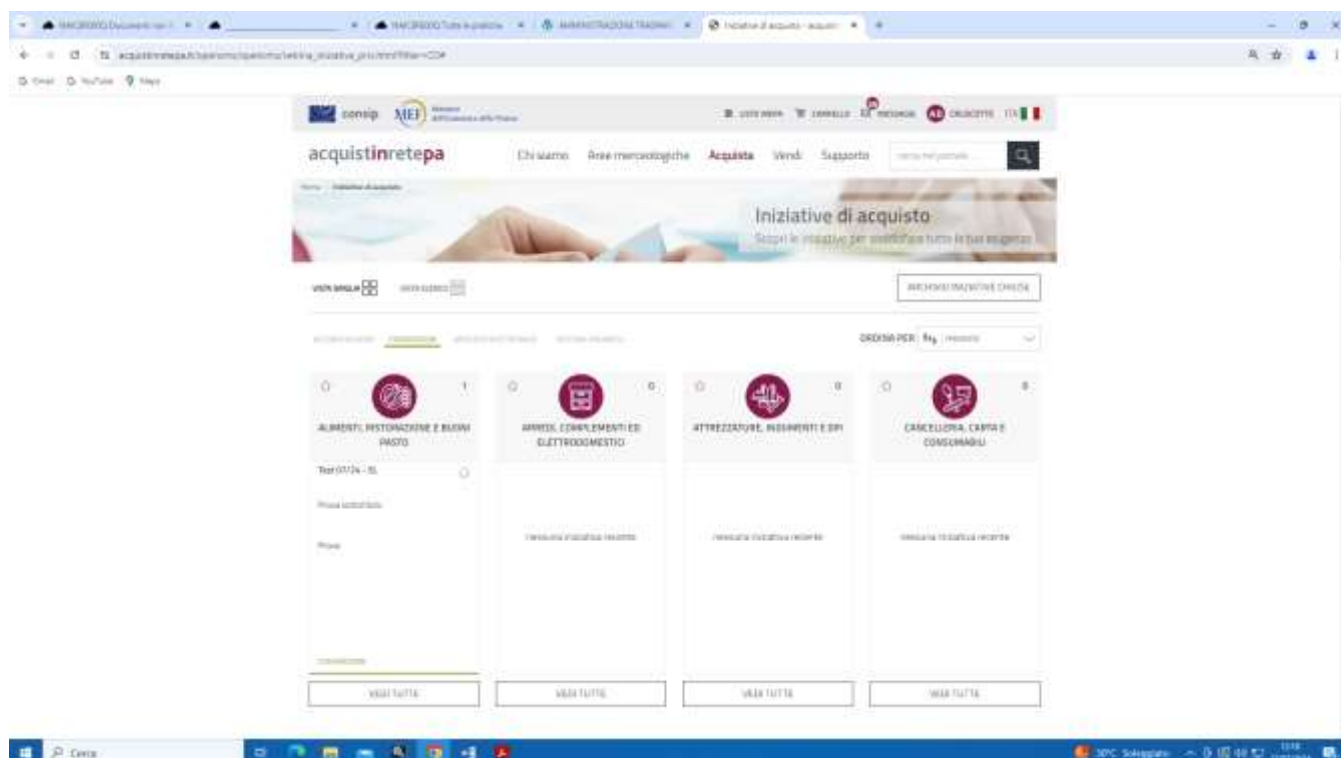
consip MEF

acquistinretepa Chi siamo Aree merceologiche Acquista Vendi Supporto

Iniziative di acquisto
Scopri le iniziative per soddisfare tutte le tue esigenze

VISTA GRIGLIA VISTA ELENCO

ARCHIVIO INIZIATIVE CHIUSE

ORDINA PER

ALIMENTI, RISTORAZIONE E BUONI PASTO
1
Test 07/24 - SL
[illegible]
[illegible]
VEDI TUTTE

ARREDI, COMPLEMENTI ED ELETTRODOMESTICI
0
nessuna iniziativa recente
VEDI TUTTE

ATTREZZATURE, INDUMENTI E DPI
0
nessuna iniziativa recente
VEDI TUTTE

CANCELLERIA, CARTA E CONSUMABILI
0
nessuna iniziativa recente
VEDI TUTTE

Cerca